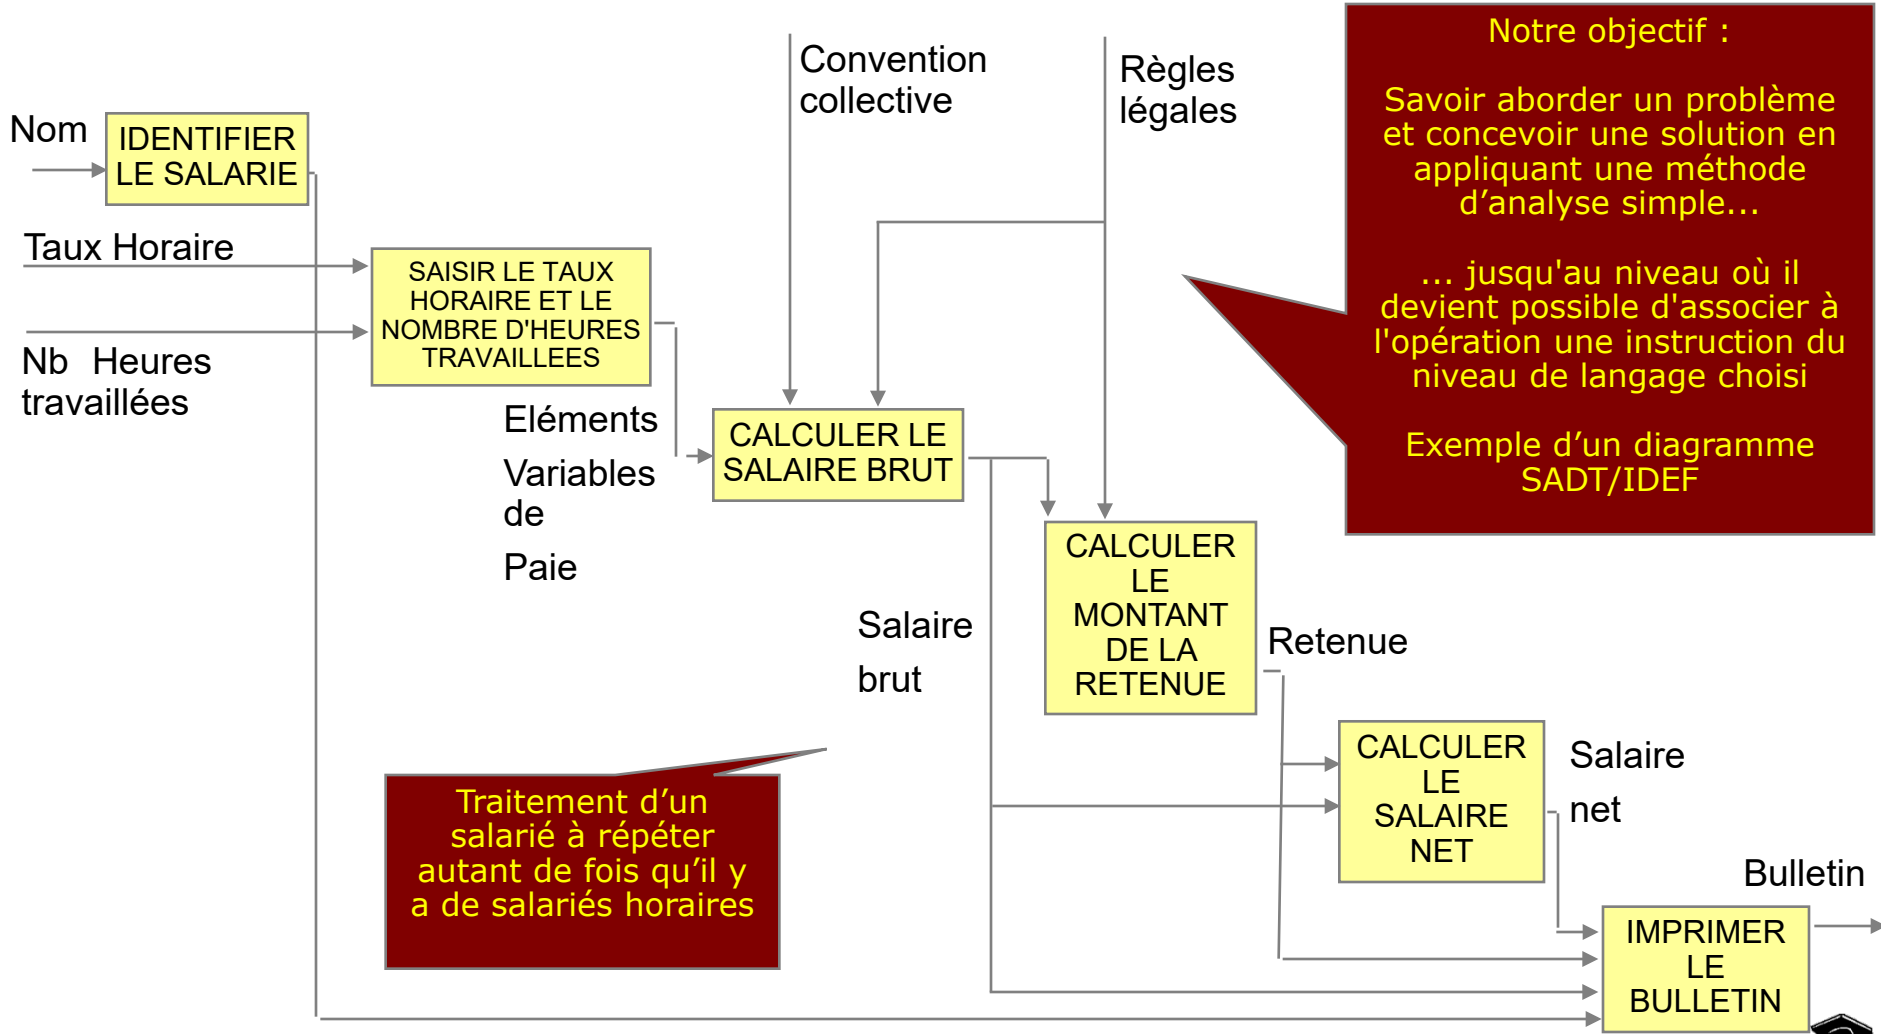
Notre objectif :

Savoir aborder un problème et concevoir une solution en appliquant une méthode d’analyse simple…

… jusqu'au niveau où il devient possible d'associer à l'opération une instruction du niveau de langage choisi

Exemple d’un diagramme SADT/IDEF

Nom

IDENTIFIER LE SALARIE

Taux Horaire

SAISIR LE TAUX HORAIRE ET LE NOMBRE D'HEURES TRAVAILLEES

Nb Heures travaillées

Convention collective

Règles légales

Eléments

Variables de

Paie

CALCULER LE SALAIRE BRUT

CALCULER LE MONTANT DE LA RETENUE

Salaire

brut

Retenue

CALCULER LE SALAIRE NET

Salaire

net

Bulletin

IMPRIMER LE BULLETIN

Traitement d’un salarié à répéter autant de fois qu’il y a de salariés horaires